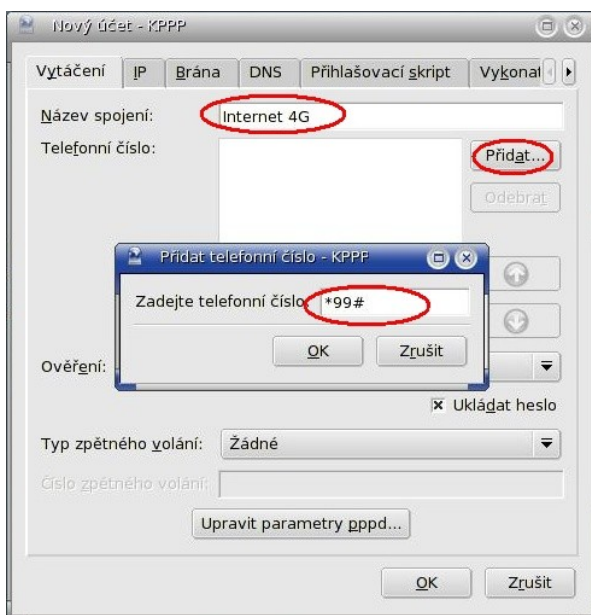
Nový účet - KPPP

Vytáčení | IP | Brána | DNS | Přihlašovací skript | Vykonat

Název spojení: Internet 4G

Telefonní číslo:

Přidat...

Odebrat

Přidat telefonní číslo - KPPP

Zadejte telefonní číslo: *99#

OK | Zrušit

Ověření:

☒ Ukládat heslo

Typ zpětného volání: Žádné

Číslo zpětného volání:

Upravit parametry pppd...

OK | Zrušit